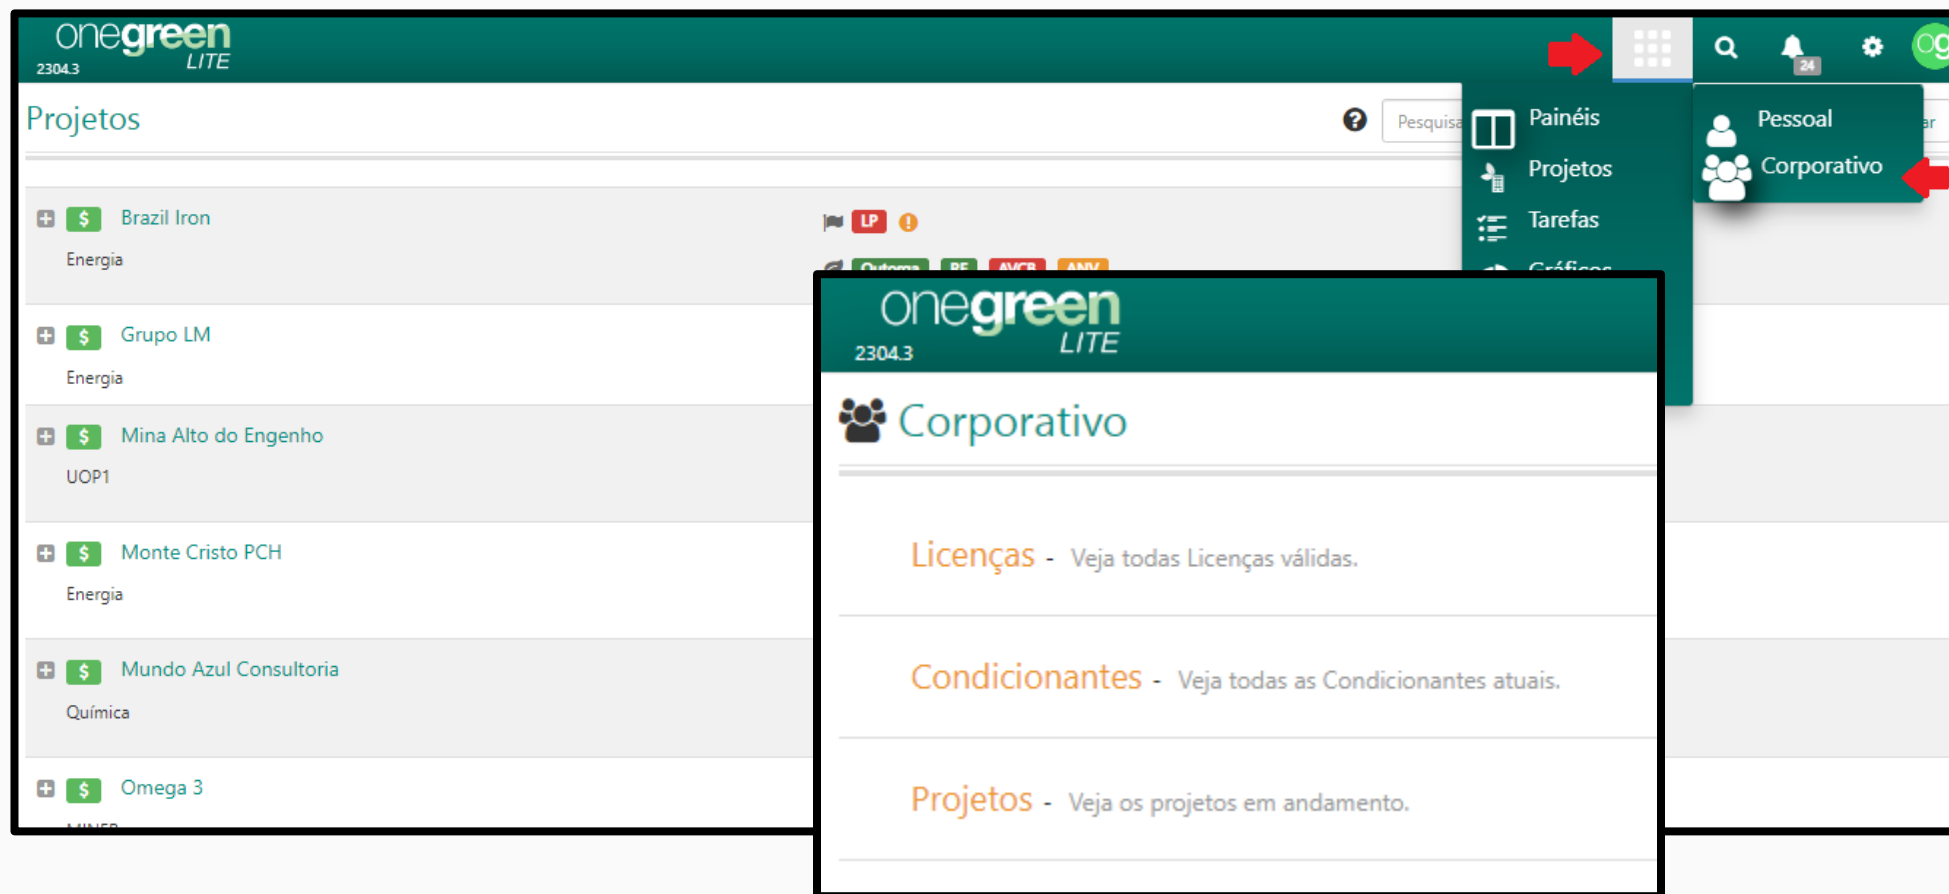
onegreen LITE
2304.3

24

Projetos

Pesquisa

Painéis
Projetos
Tarefas

Pessoal
Corporativo

Brazil Iron
Energia

LP

Grupo LM
Energia

Mina Alto do Engenho
UOP1

Monte Cristo PCH
Energia

Mundo Azul Consultoria
Química

Omega 3

onegreen LITE
2304.3

Corporativo

Licenças - Veja todas Licenças válidas.

Condicionantes - Veja todas as Condicionantes atuais.

Projetos - Veja os projetos em andamento.